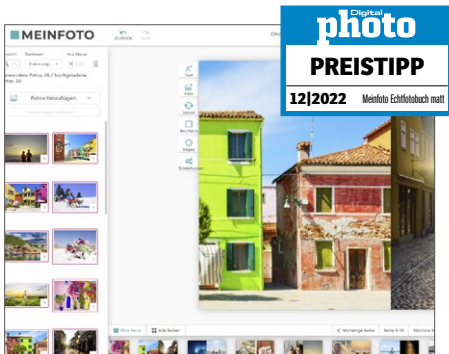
MEINFOTO

ZURÜCK

Digital photo

PREISTIPP

12|2022 Meinfoto Echtfotobuch matt

Fotos hinzufügen

Text

Foto

Layout

Hintergrund

Sticker

Einstellungen

Alle Seiten

Vorherige Seite

Seite 9-10

Nächste Seite